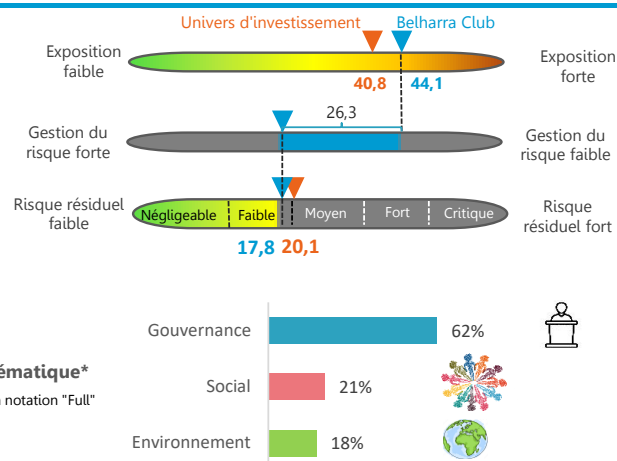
Univers d'investissement
Belharra Club

Exposition faible
40,8
44,1
Exposition forte

26,3

Gestion du risque forte
Gestion du risque faible

Risque résiduel faible
Négligeable
Faible
Moyen
Fort
Critique
Risque résiduel fort

17,8
20,1

ématique*
notation "Full"

Gouvernance
62%

Social
21%

Environnement
18%